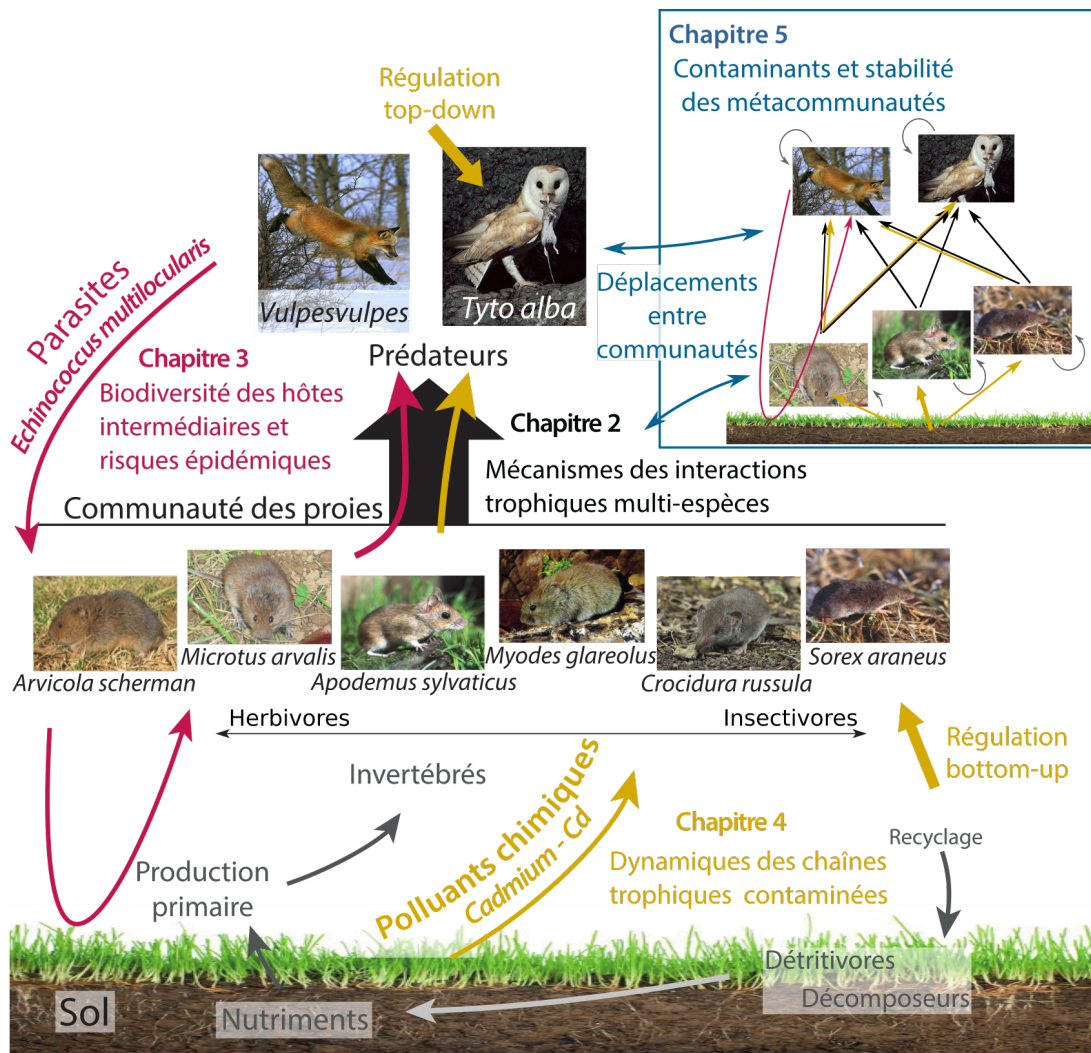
Chapitre 5
Contaminants et stabilité des métacommunautés

Régulation top-down

Vulpesvulpes
Tyto alba

Déplacements entre communautés

Parasites
Echinococcus multilocularis

Chapitre 3
Biodiversité des hôtes intermédiaires et risques épidémiques

Prédateurs

Chapitre 2
Mécanismes des interactions trophiques multi-espèces

Communauté des proies

Microtus arvalis
Arvicola scherman
Apodemus sylvaticus
Myodes glareolus
Crocidura russula
Sorex araneus

Herbivores
Insectivores

Régulation bottom-up

Invertébrés

Polluants chimiques
Cadmium - Cd

Chapitre 4
Dynamiques des chaînes trophiques contaminées

Recyclage

Production primaire

Détritivores
Décomposeurs

Sol
Nutriments